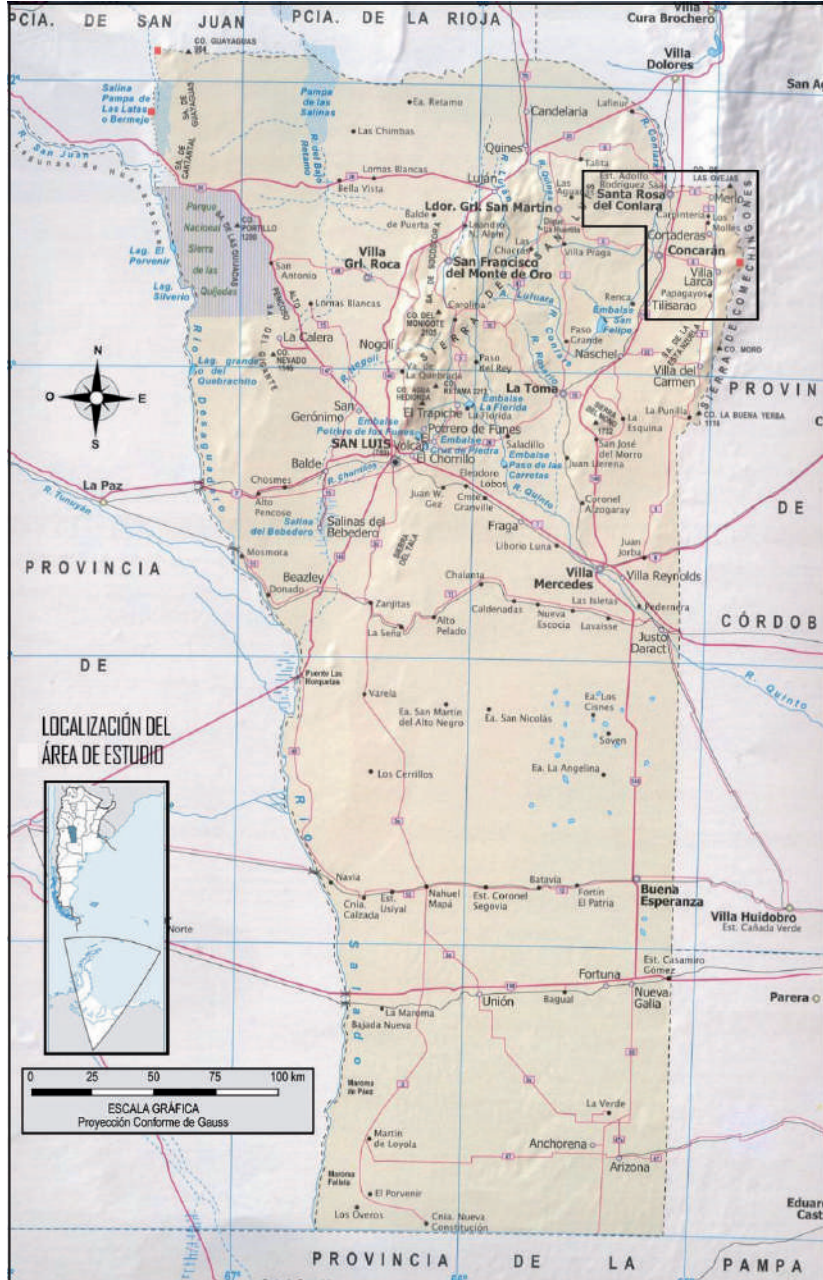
PCIA. DE SAN JUAN

PCIA. DE LA RIOJA

Villa Cura Brochero

Villa Dolores

San A

Salina Pampa de Las Latas o Bermejo

Pampa de las Salinas

Ea. Retamo

Candelaria

Las Chimbas

Quines

Luján

Lomas Blancas

Bella Vista

Ldor. Grl. San Martin

Santa Rosa del Conlara

Merlo

Parque Nacional Sierra de las Quijadas

Lag. El Porvenir

Lag. Silverio

Villa Grl. Roca

San Francisco del Monte de Oro

Concaran

Villa Larca

Tilisarao

Papagayos

Cortaderas

Carpintería

Los Molles

SIERRA DE COMECHINGONES

San Antonio

Lomas Blancas

La Calera

Nogolí

Carolina

Renca

Embalse San Felipe

Naschel

Paso Grande

Lag. grande del Quebrachito

La Toma

Villa del Carmen

PROVIN

San Gerónimo

El Trapiche

Potrero de Funes

SAN LUIS

Volcán

Chorrillo

Embalse Potrero de los Funes

Embalse La Florida

Embalse Cruz de Piedra

Embalse Paso de las Carretas

Saladillo

La Punilla

San José del Morro

Juan Llerena

Balde

La Paz

R. Tunuyán

Chosmes

Alto Pencoso

Salinas del Bebedero

Salinas del Bebedero

Juan W. Gez

Cmte. Granville

Eleodoro Lobos

Coronel Alzogaray

Fraga

Liborio Luna

Juan Jorba

DE

PROVINCIA

Mosmota

Beazley

Donado

Villa Mercedes

Villa Reynolds

Chalanta

Zanjitas

Caldenadas

Nueva Escocia

Las Isletas

Lavaisse

Pedernera

Justo Daract

CÓRDOB

DE

La Seña

Alto Pelado

Puesto Las Ronquetas

R. Quinto

LOCALIZACIÓN DEL ÁREA DE ESTUDIO

Varela

Ea. San Martín del Alto Negro

Ea. San Nicolás

Ea. Los Cisnes

Soven

Los Cerrillos

Ea. La Angelina

Navia

Cnia. Calzada

Est. Usiyal

Nahuel Mapá

Est. Coronel Segovia

Batavia

Fortín El Patria

Buena Esperanza

Villa Huidobro

Est. Cañada Verde

Norte

Fortuna

Est. Casamiro Gómez

Nueva Galia

Parera

La Maroma

Bajada Nueva

Unión

Bagual

0 25 50 75 100 km

ESCALA GRÁFICA
Proyección Conforme de Gauss

Martín de Loyola

La Verde

Anchorena

Arizona

El Porvenir

Los Overos

Cnia. Nueva Constitución

PROVINCIA DE LA PAMPA

Eduar Cast